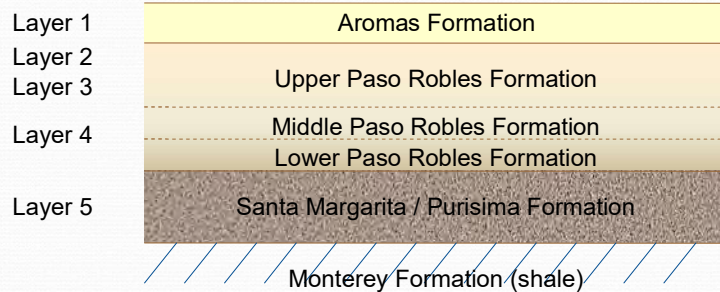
Layer 1
Aromas Formation
Layer 2
Layer 3
Upper Paso Robles Formation
Layer 4
Middle Paso Robles Formation
Lower Paso Robles Formation
Layer 5
Santa Margarita / Purisima Formation
Monterey Formation (shale)